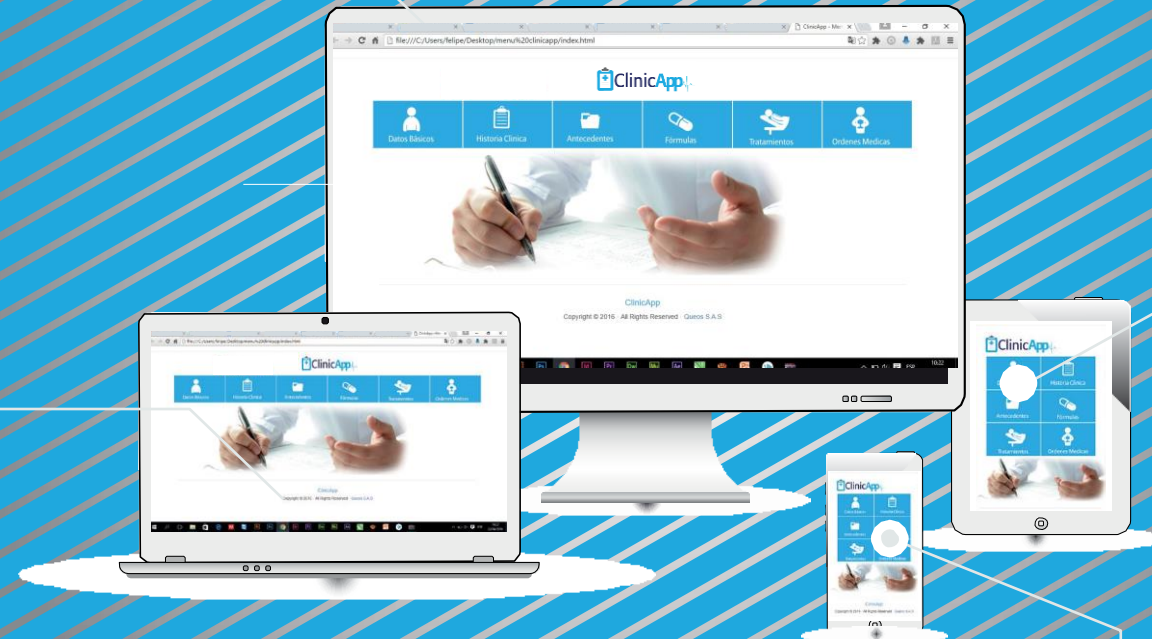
ClinicApp - Me

file:///C:/Users/felipe/Desktop/menu%20clinicapp/index.html

ClinicApp

Datos Básicos
Historia Clinica
Antecedentes
Fórmulas
Tratamientos
Ordenes Medicas

ClinicApp
Copyright © 2016 · All Rights Reserved · Queos S.A.S

ClinicApp

Datos Básicos
Historia Clinica
Antecedentes
Fórmulas
Tratamientos
Ordenes Medicas

ClinicApp
Copyright © 2016 · All Rights Reserved · Queos S.A.S

ClinicApp
Historia Clinica
Antecedentes
Fórmulas
Tratamientos
Ordenes Medicas

ClinicApp
Datos Básicos
Historia Clinica
Antecedentes
Tratamientos

ClinicApp
Copyright © 2016 · All Rights Reserved · Queos S.A.S